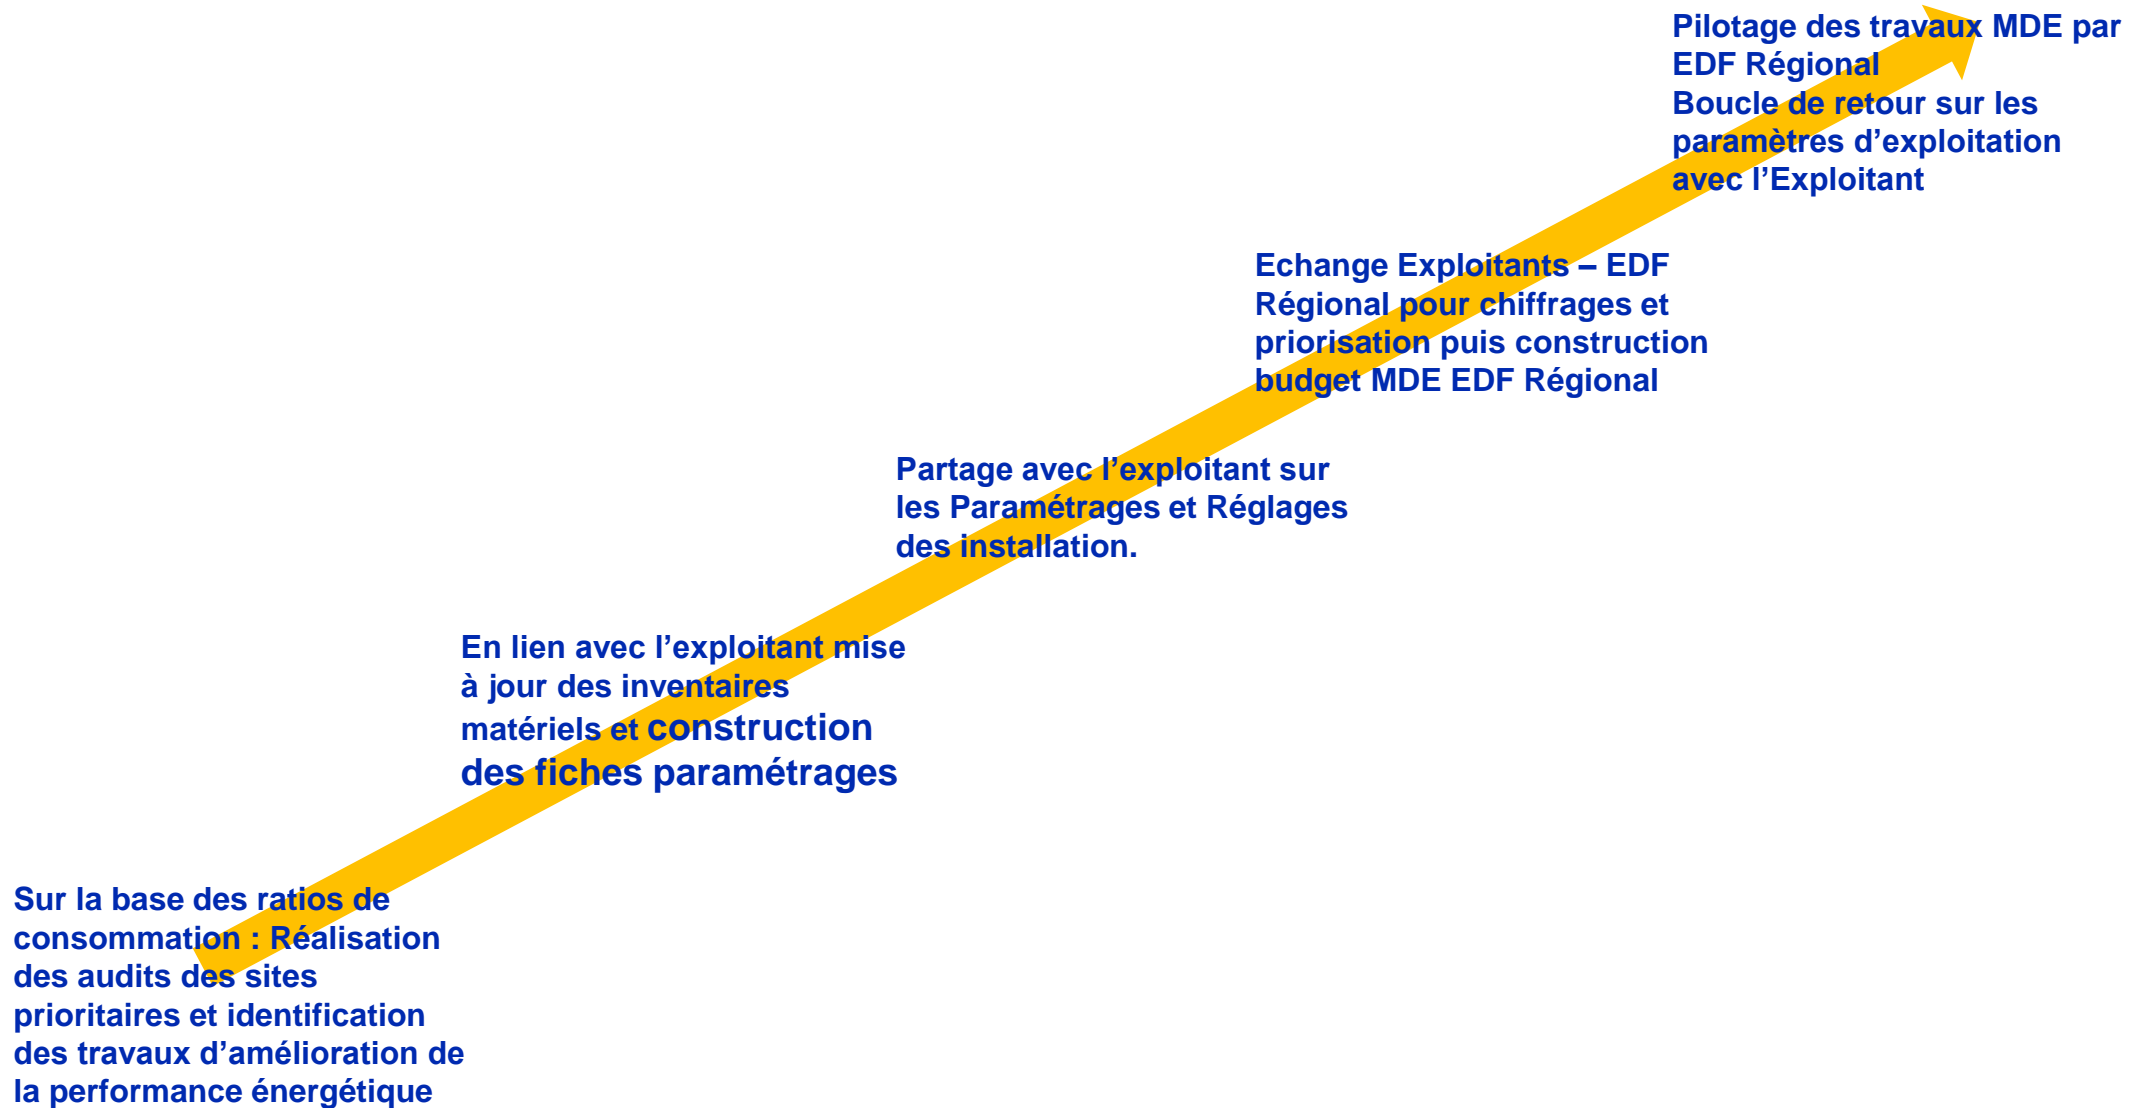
Sur la base des ratios de consommation : Réalisation des audits des sites prioritaires et identification des travaux d’amélioration de la performance énergétique

En lien avec l’exploitant mise à jour des inventaires matériels et construction des fiches paramétrages

Partage avec l’exploitant sur les Paramétrages et Réglages des installation.

Echange Exploitants – EDF Régional pour chiffrages et priorisation puis construction budget MDE EDF Régional

Pilotage des travaux MDE par EDF Régional
Boucle de retour sur les paramètres d’exploitation avec l’Exploitant